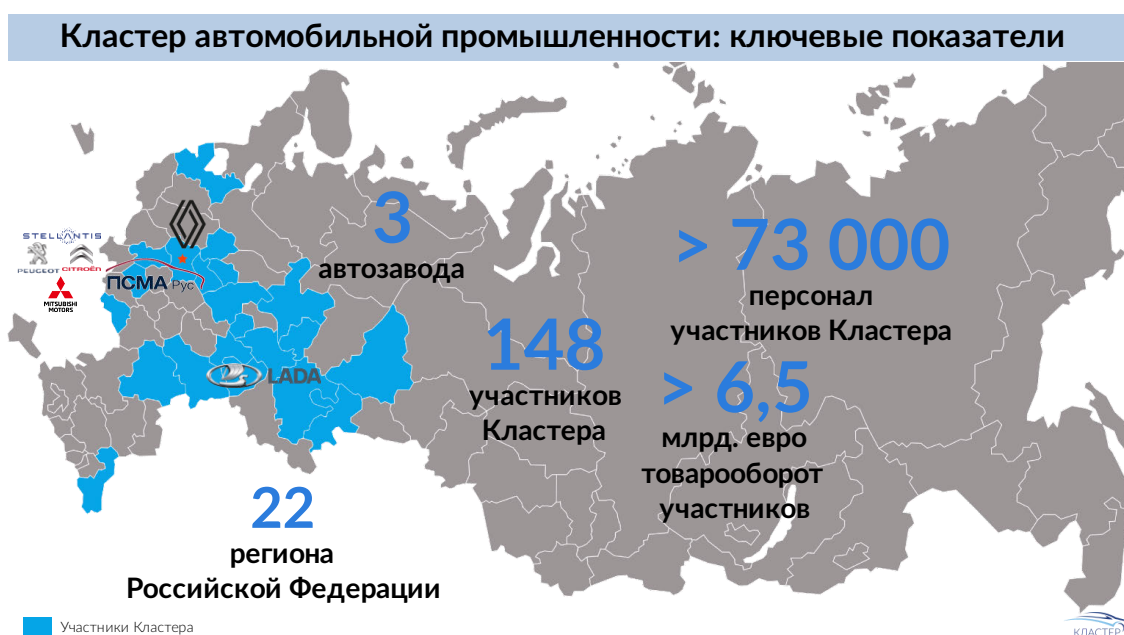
Кластер автомобильной промышленности: ключевые показатели

STELLANTIS
PEUGEOT CITROËN
MITSUBISHI MOTORS
ПСМА Рус

3
автозавода

LADA

148
участников Кластера

> 73 000
персонал участников Кластера

> 6,5
млрд. евро товарооборот участников

22
региона
Российской Федерации

Участники Кластера

КЛАСТЕР